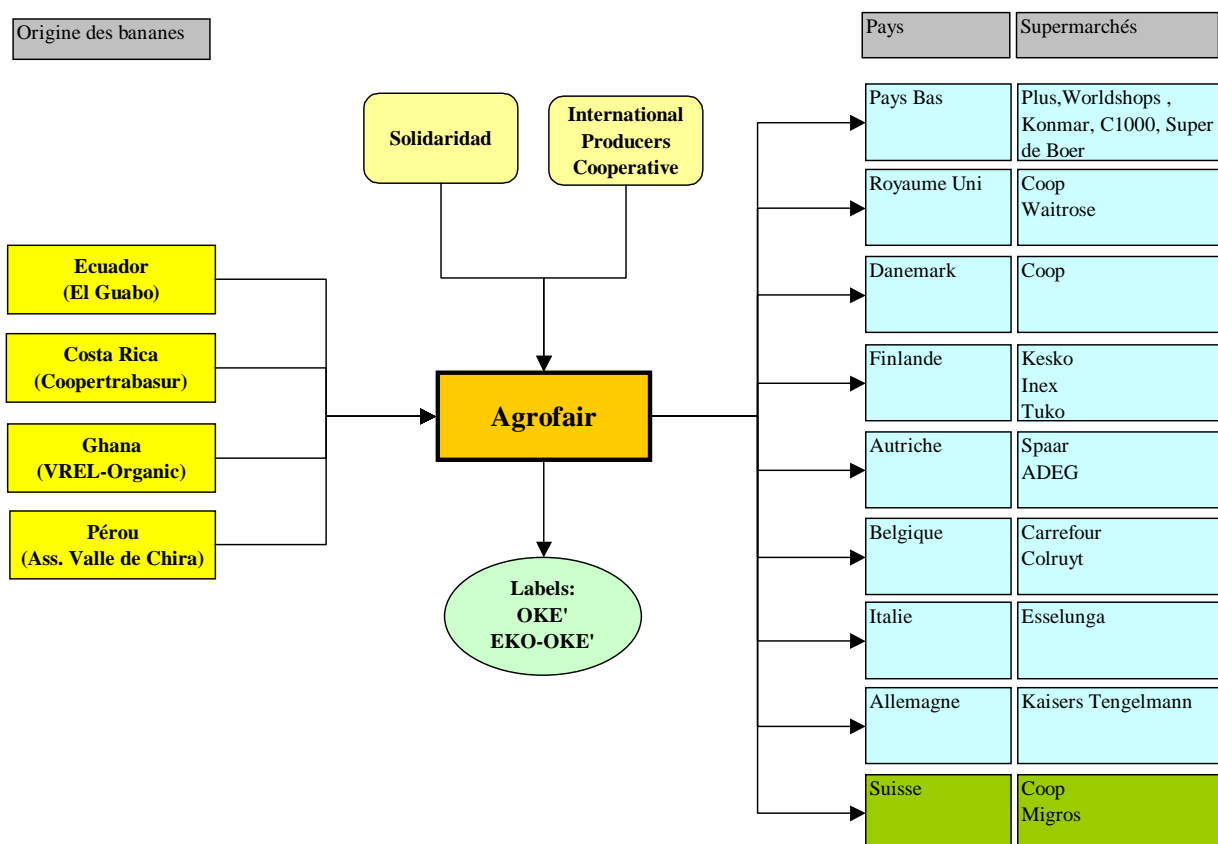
Origine des bananes

Solidaridad

International Producers Cooperative

Ecuador (El Guabo)

Costa Rica (Coopertrabasur)

Ghana (VREL-Organic)

Pérou (Ass. Valle de Chira)

Agrofair

Labels: OKE' EKO-OKE'

| Pays | Supermarchés |
|---|---|
| Pays Bas | Plus,Worldshops , Konmar, C1000, Super de Boer |
| Royaume Uni | Coop Waitrose |
| Danemark | Coop |
| Finlande | Kesko Inex Tuko |
| Autriche | Spaar ADEG |
| Belgique | Carrefour Colruyt |
| Italie | Esselunga |
| Allemagne | Kaisers Tengelmann |
| Suisse | Coop Migros |